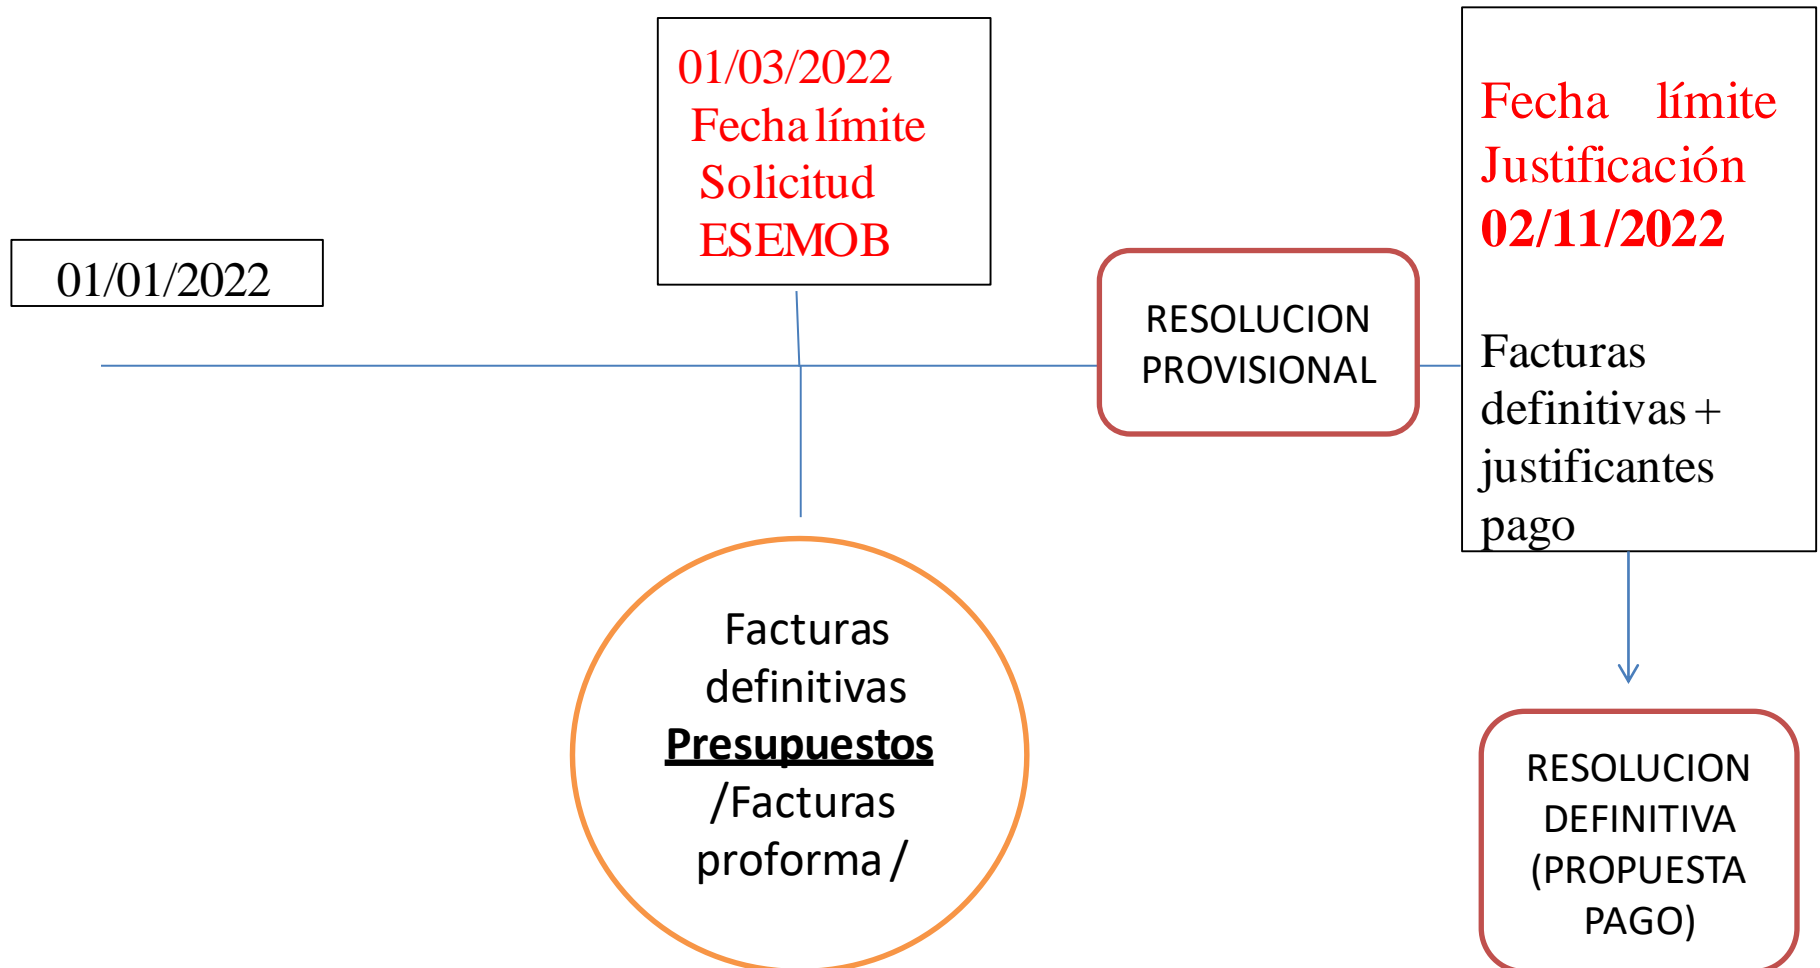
01/01/2022

01/03/2022 Fecha límite Solicitud ESEMOB

RESOLUCION PROVISIONAL

Fecha límite Justificación **02/11/2022**

Facturas definitivas + justificantes pago

Facturas definitivas **Presupuestos** /Facturas proforma /

RESOLUCION DEFINITIVA (PROPUESTA PAGO)